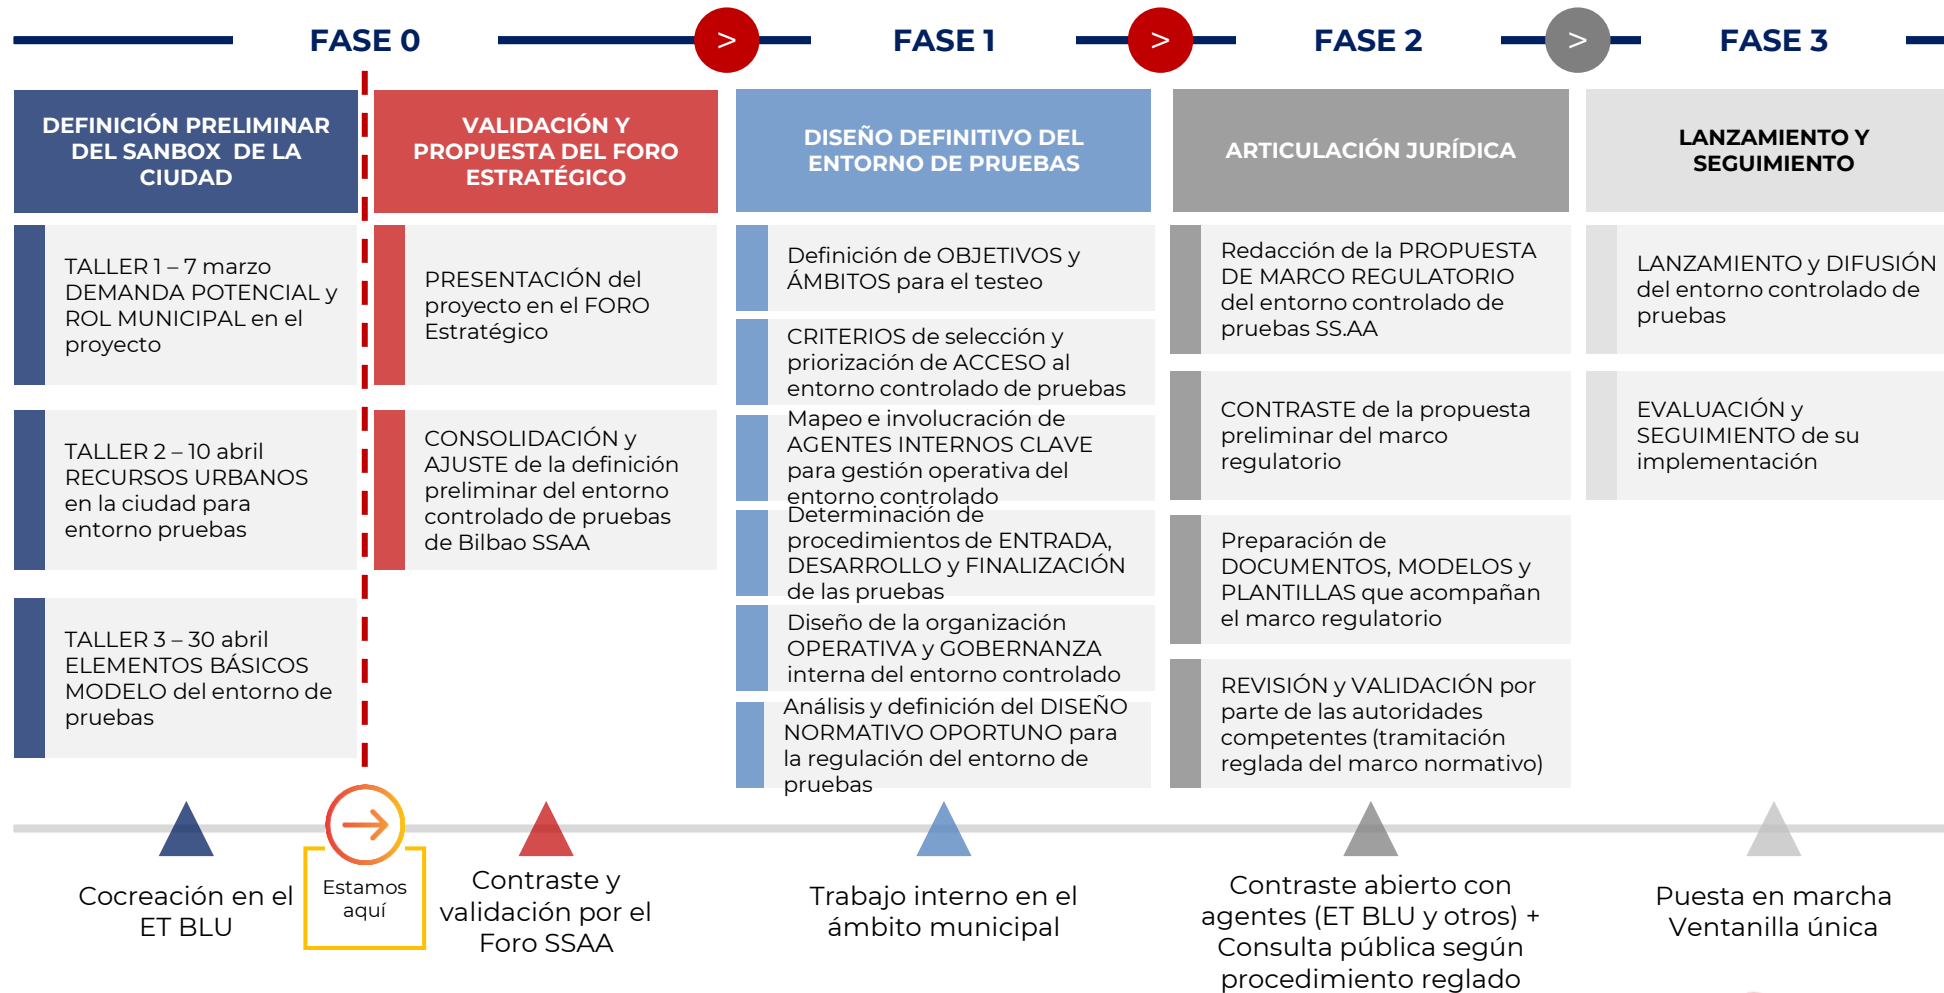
FASE 0

>

FASE 1

>

FASE 2

>

FASE 3

DEFINICIÓN PRELIMINAR DEL SANBOX DE LA CIUDAD

TALLER 1 – 7 marzo DEMANDA POTENCIAL y ROL MUNICIPAL en el proyecto

TALLER 2 – 10 abril RECURSOS URBANOS en la ciudad para entorno pruebas

TALLER 3 – 30 abril ELEMENTOS BÁSICOS MODELO del entorno de pruebas

VALIDACIÓN Y PROPUESTA DEL FORO ESTRATÉGICO

PRESENTACIÓN del proyecto en el FORO Estratégico

CONSOLIDACIÓN y AJUSTE de la definición preliminar del entorno controlado de pruebas de Bilbao SSAA

DISEÑO DEFINITIVO DEL ENTORNO DE PRUEBAS

Definición de OBJETIVOS y ÁMBITOS para el testeo

CRITERIOS de selección y priorización de ACCESO al entorno controlado de pruebas

Mapeo e involucración de AGENTES INTERNOS CLAVE para gestión operativa del entorno controlado

Determinación de procedimientos de ENTRADA, DESARROLLO y FINALIZACIÓN de las pruebas

Diseño de la organización OPERATIVA y GOBERNANZA interna del entorno controlado

Análisis y definición del DISEÑO NORMATIVO OPORTUNO para la regulación del entorno de pruebas

ARTICULACIÓN JURÍDICA

Redacción de la PROPUESTA DE MARCO REGULATORIO del entorno controlado de pruebas SS.AA

CONTRASTE de la propuesta preliminar del marco regulatorio

Preparación de DOCUMENTOS, MODELOS y PLANTILLAS que acompañan el marco regulatorio

REVISIÓN y VALIDACIÓN por parte de las autoridades competentes (tramitación reglada del marco normativo)

LANZAMIENTO Y SEGUIMIENTO

LANZAMIENTO y DIFUSIÓN del entorno controlado de pruebas

EVALUACIÓN y SEGUIMIENTO de su implementación

Cocreación en el ET BLU

Estamos aquí

Contraste y validación por el Foro SSAA

Trabajo interno en el ámbito municipal

Contraste abierto con agentes (ET BLU y otros) + Consulta pública según procedimiento reglado

Puesta en marcha Ventanilla única